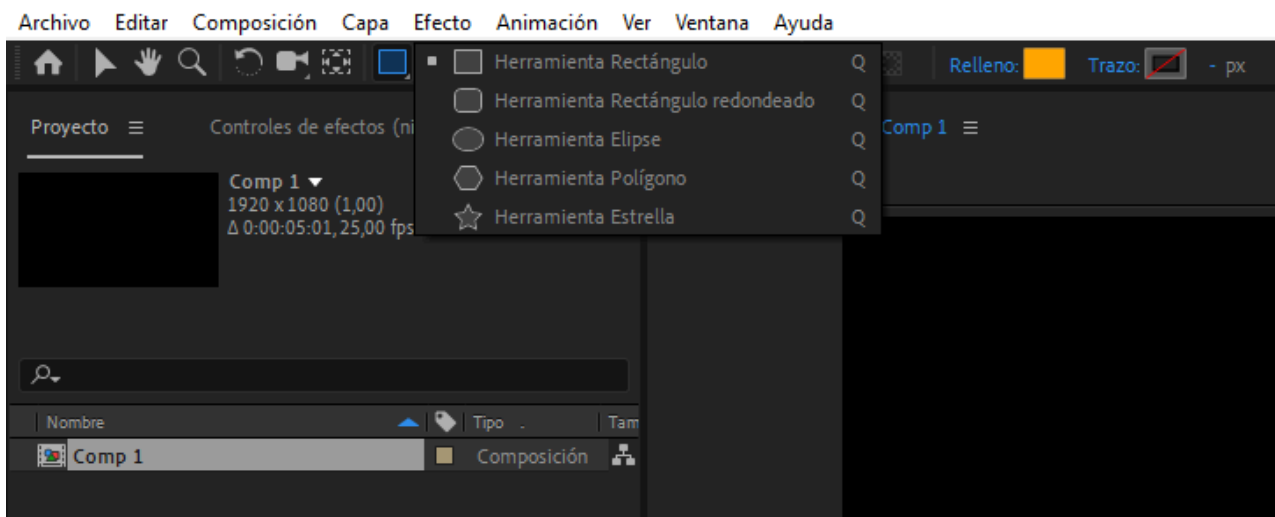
Archivo Editar Composición Capa Efecto Animación Ver Ventana Ayuda

Herramienta Rectángulo Q
Herramienta Rectángulo redondeado Q
Herramienta Elipse Q
Herramienta Polígono Q
Herramienta Estrella Q

Relleno: Trazo: - px

Proyecto ≡ Controles de efectos (ni

Comp 1 ≡

Comp 1 ▾
1920 x 1080 (1,00)
Δ 0:00:05:01, 25,00 fps

| Nombre | Tipo | Tam |
|---|---|---|
| Comp 1 | Composición | |